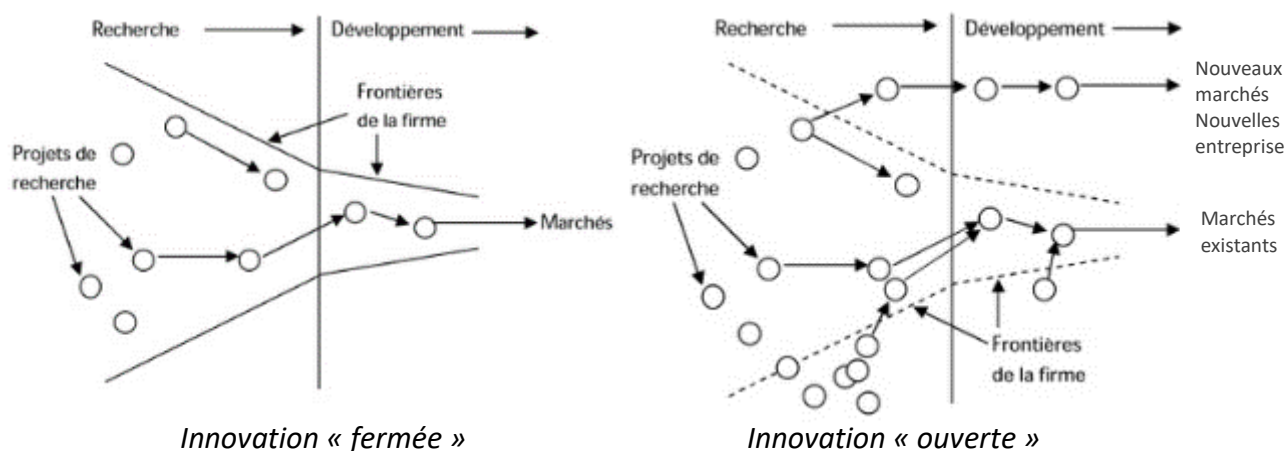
Recherche

Développement

Frontières de la firme

Projets de recherche

Marchés

Innovation « fermée »

Recherche

Développement

Nouveaux marchés Nouvelles entreprise

Projets de recherche

Marchés existants

Frontières de la firme

Innovation « ouverte »